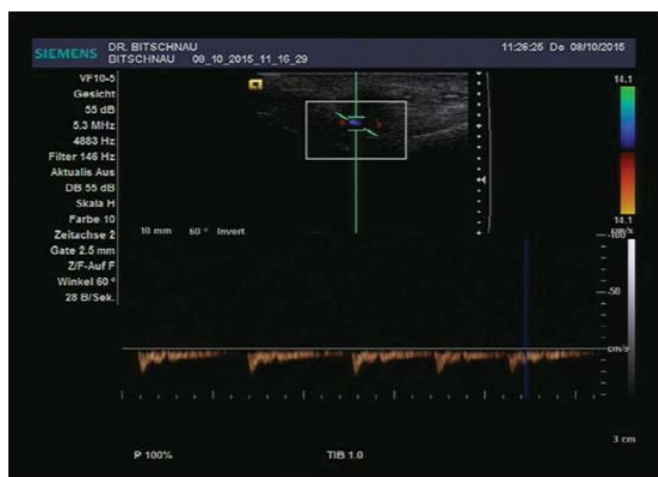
SIEMENS DR. BITSCHNAU
BITSCHNAU 08_10_2015_11_16_29

11:26:25 Do 08/10/2015

VF10-5
Gesicht
55 dB
5.3 MHz
4883 Hz
Filter 146 Hz
Aktualis Aus
DB 55 dB
Skala H
Farbe 10
Zeitachse 2
Gate 2.5 mm
Z/F-Auf F
Winkel 60 °
28 B/Sek.

14.1

14.1
cm/s

10 mm 60 ° Invert

-100

-50

cm/s

3 cm

P 100%

TIB 1.0